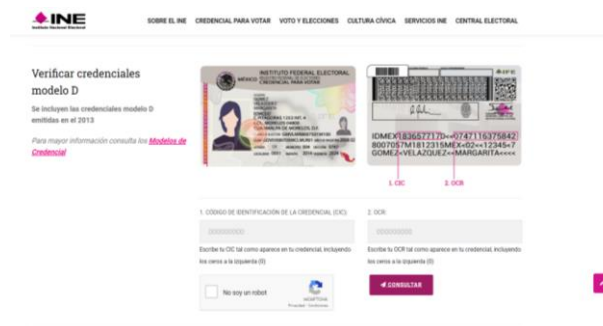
INE
Instituto Nacional Electoral

SOBRE EL INE CREDENCIAL PARA VOTAR VOTO Y ELECCIONES CULTURA CÍVICA SERVICIOS INE CENTRAL ELECTORAL

Verificar credenciales modelo D

Se incluyen las credenciales modelo D emitidas en el 2013

Para mayor información consulta los Modelos de Credencial

MÉXICO INSTITUTO FEDERAL ELECTORAL
CREDENCIAL PARA VOTAR

IDMEX1836577170<<0747116375842
8007057M1812315MEX<02<<12345<7
GOMEZ<VELAZQUEZ<<MARGARITA<<<<

1. CIC
2. OCR

1. CÓDIGO DE IDENTIFICACIÓN DE LA CREDENCIAL (CIC)

Escribe tu CIC tal como aparece en tu credencial, incluyendo los ceros a la izquierda (0)

2. OCR

Escribe tu OCR tal como aparece en tu credencial, incluyendo los ceros a la izquierda (0)

No soy un robot
reCAPTCHA
Privacidad - Condiciones

CONSULTAR